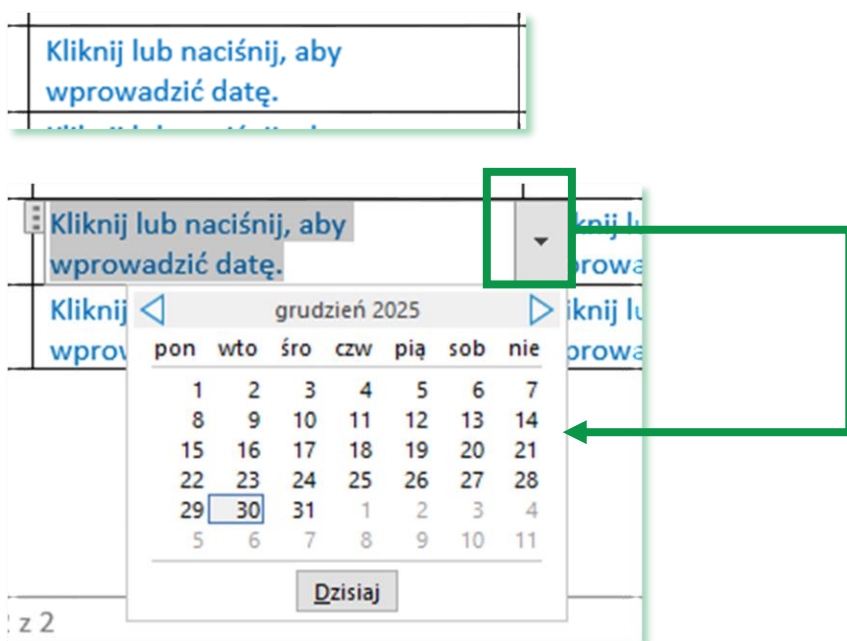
Kliknij lub naciśnij, aby wprowadzić datę.

Kliknij lub naciśnij, aby wprowadzić datę.

Kliknij lu
wprowa

Kliknij
wprow

Kliknij lu
wprowa

grudzień 2025

| pon | wto | śro | czw | pią | sob | nie |
|---|---|---|---|---|---|---|
| 1 | 2 | 3 | 4 | 5 | 6 | 7 |
| 8 | 9 | 10 | 11 | 12 | 13 | 14 |
| 15 | 16 | 17 | 18 | 19 | 20 | 21 |
| 22 | 23 | 24 | 25 | 26 | 27 | 28 |
| 29 | 30 | 31 | 1 | 2 | 3 | 4 |
| 5 | 6 | 7 | 8 | 9 | 10 | 11 |

Dzisiaj

z 2